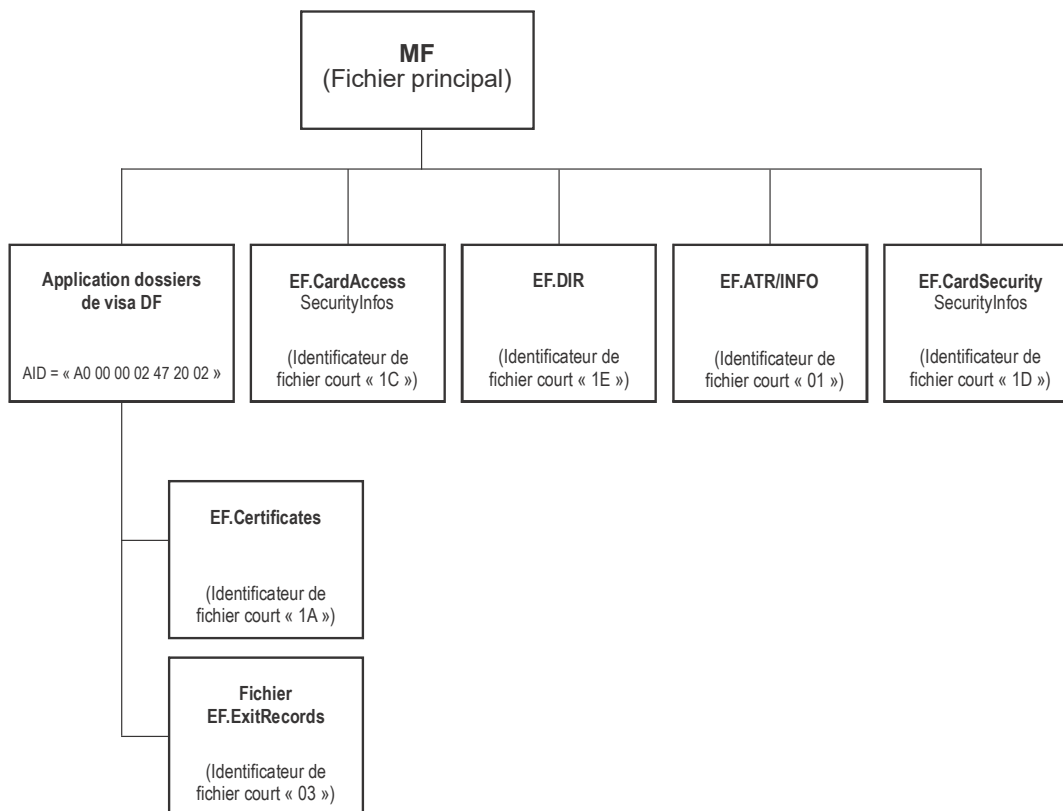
**MF**
(Fichier principal)

**Application dossiers de visa DF**

AID = « A0 00 00 02 47 20 02 »

**EF.CardAccess**
SecurityInfos

(Identificateur de fichier court « 1C »)

**EF.DIR**

(Identificateur de fichier court « 1E »)

**EF.ATR/INFO**

(Identificateur de fichier court « 01 »)

**EF.CardSecurity**
SecurityInfos

(Identificateur de fichier court « 1D »)

**EF.Certificates**

(Identificateur de fichier court « 1A »)

**Fichier EF.ExitRecords**

(Identificateur de fichier court « 03 »)